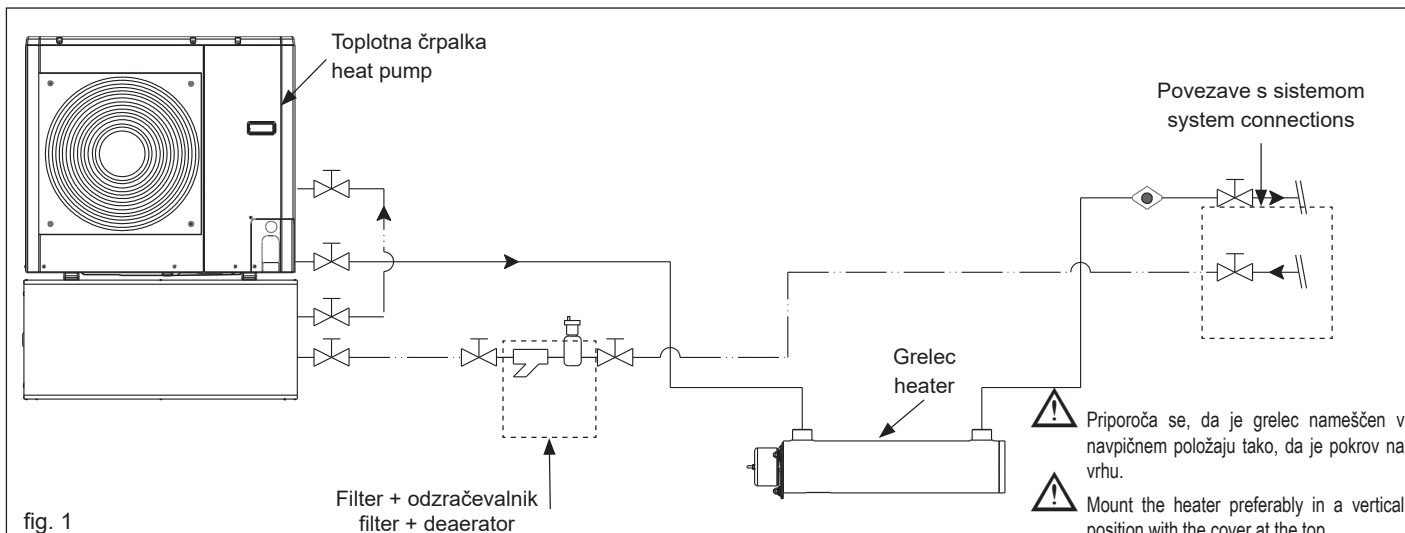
Toplotna črpalka
heat pump

Povezave s sistemom
system connections

Grelec
heater

Priporoča se, da je grelec nameščen v navpičnem položaju tako, da je pokrov na vrhu.

Mount the heater preferably in a vertical position with the cover at the top.

Filter + odzračevalnik
filter + deaerator

fig. 1